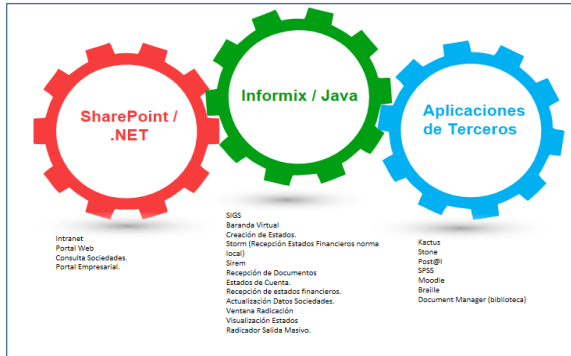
SharePoint / .NET

Informix / Java

Aplicaciones de Terceros

Intranet
Portal Web
Consulta Sociedades.
Portal Empresarial.

SIGS
Baranda Virtual
Creación de Estados.
Storm (Recepción Estados Financieros norma local)
Sirem
Recepción de Documentos
Estados de Cuenta.
Recepción de estados financieros.
Actualización Datos Sociedades.
Ventana Radicación
Visualización Estados
Radicador Salida Masivo.

Kactus
Stone
Post@l
SPSS
Moodle
Braille
Document Manager (biblioteca)